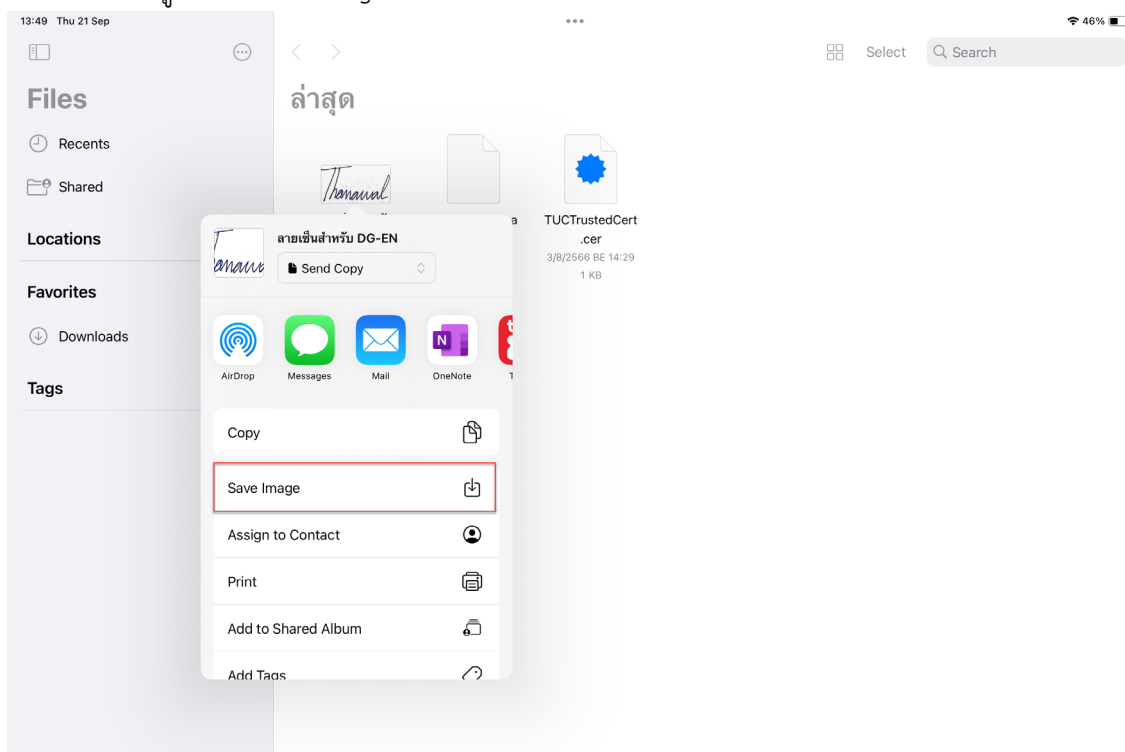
13:49 Thu 21 Sep

46%

Files

Recents

Shared

Locations

Favorites

Downloads

Tags

Select

Search

ล่าสุด

Thanawal

a

TUCTrustedCert.cer

3/8/2566 BE 14:29

1 KB

ลายเซ็นสำหรับ DG-EN

Send Copy

AirDrop

Messages

Mail

OneNote

T

Copy

Save Image

Assign to Contact

Print

Add to Shared Album

Add Tags